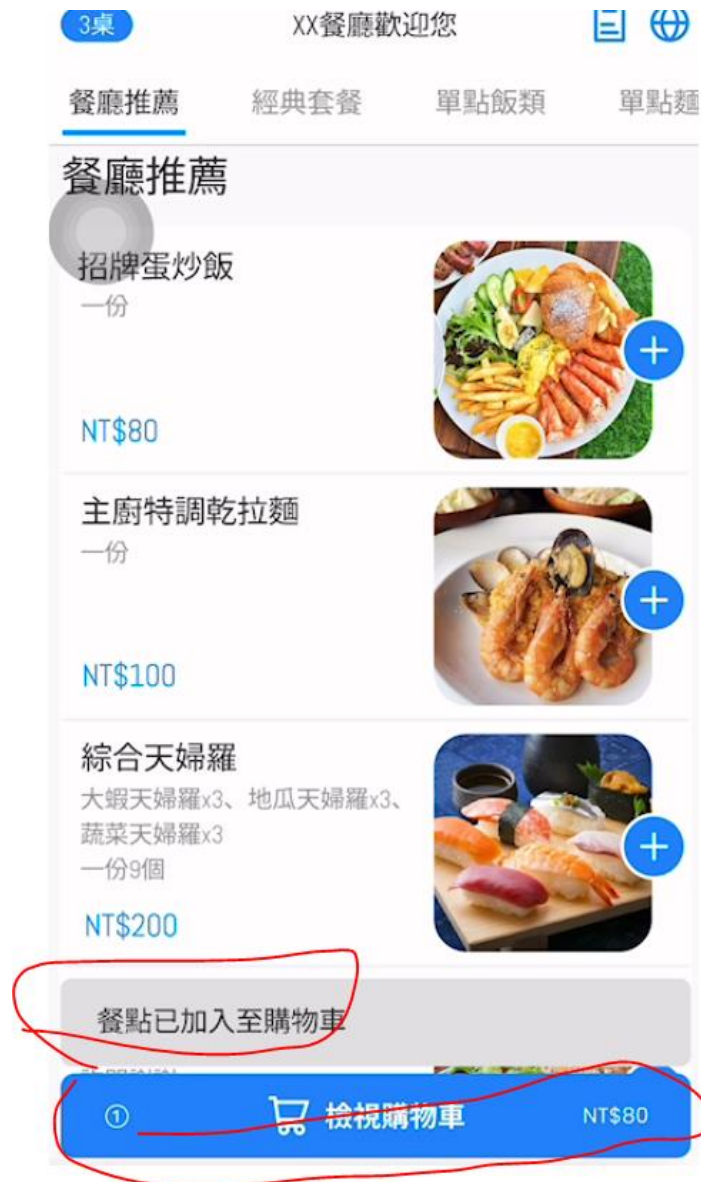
3桌 XX餐廳歡迎您

餐廳推薦 經典套餐 單點飯類 單點麵

餐廳推薦

招牌蛋炒飯
一份
NT$80

主廚特調乾拉麵
一份
NT$100

綜合天婦羅
大蝦天婦羅x3、地瓜天婦羅x3、蔬菜天婦羅x3
一份9個
NT$200

餐點已加入至購物車

① 檢視購物車 NT$80